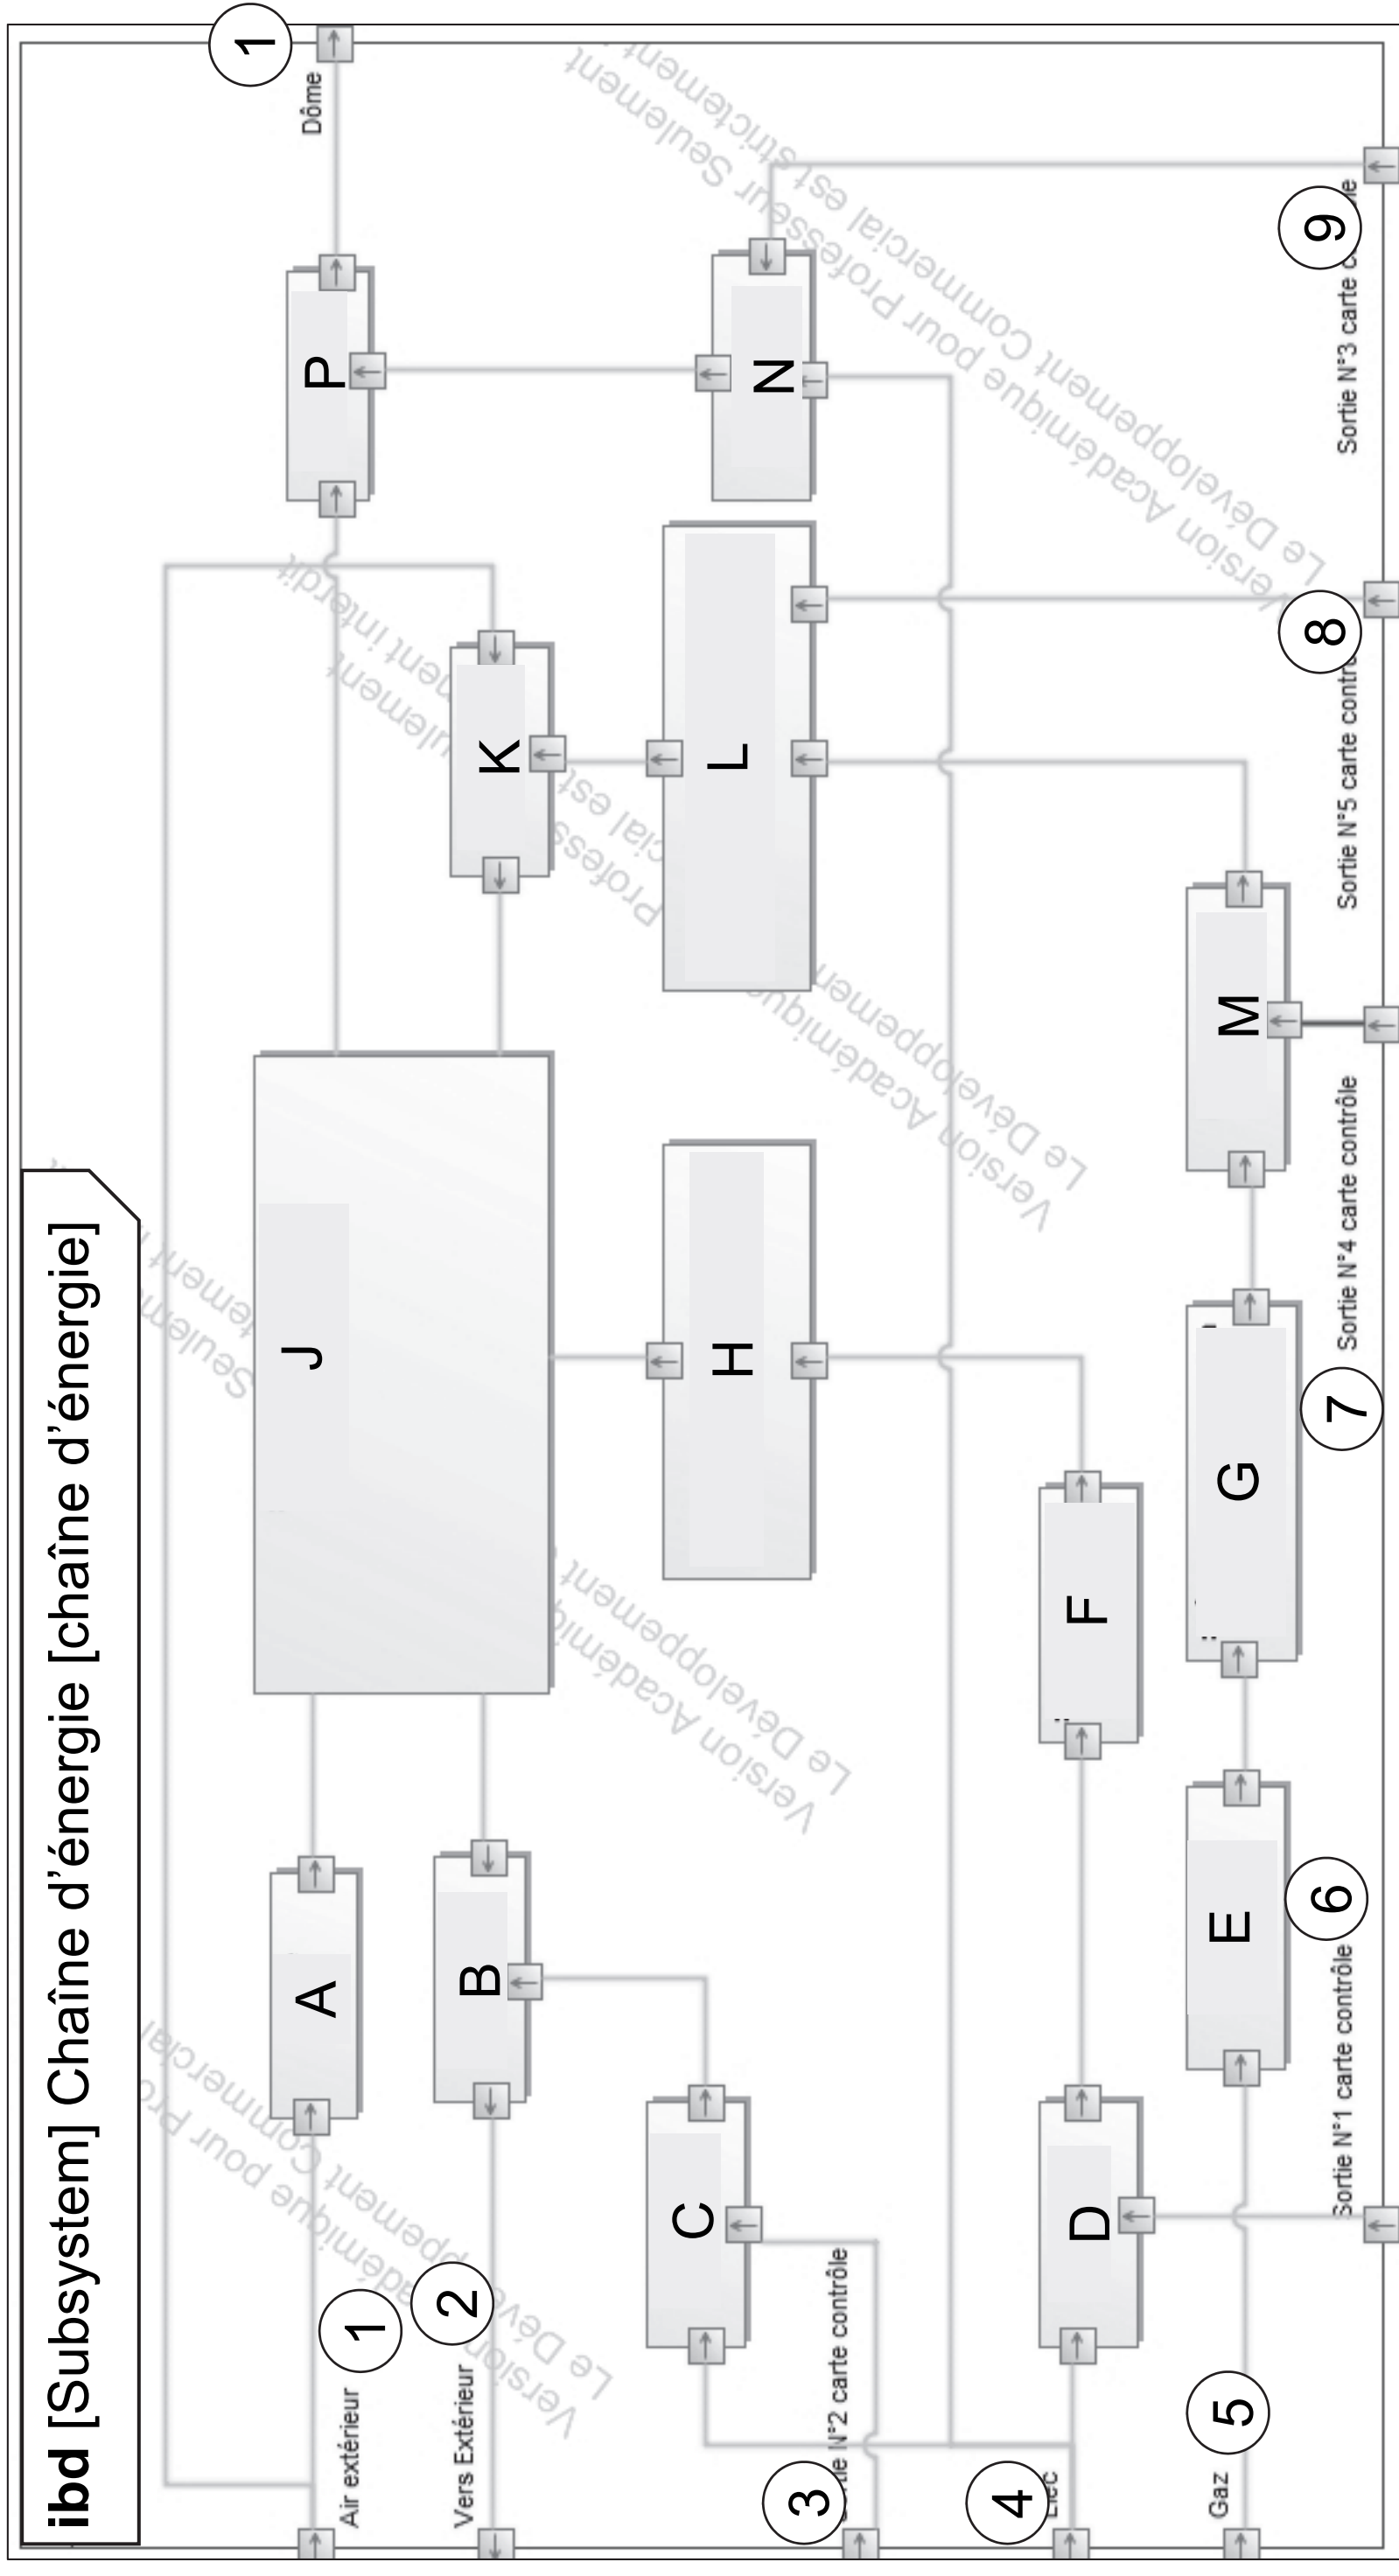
ibd [Subsystem] Chaîne d'énergie [chaîne d'énergie]

1
Dôme
P
N
9
Sortie N°3 carte contrôle
K
L
8
Sortie N°5 carte contrôle
J
H
M
Sortie N°4 carte contrôle
7
G
F
E
6
Sortie N°1 carte contrôle
A
B
C
D
1
2
Air extérieur
Vers Extérieur
3
Sortie N°2 carte contrôle
4
Elec
5
Gaz

Version Académique pour Professeur Seulement
Le Développement Commercial est strictement interdit